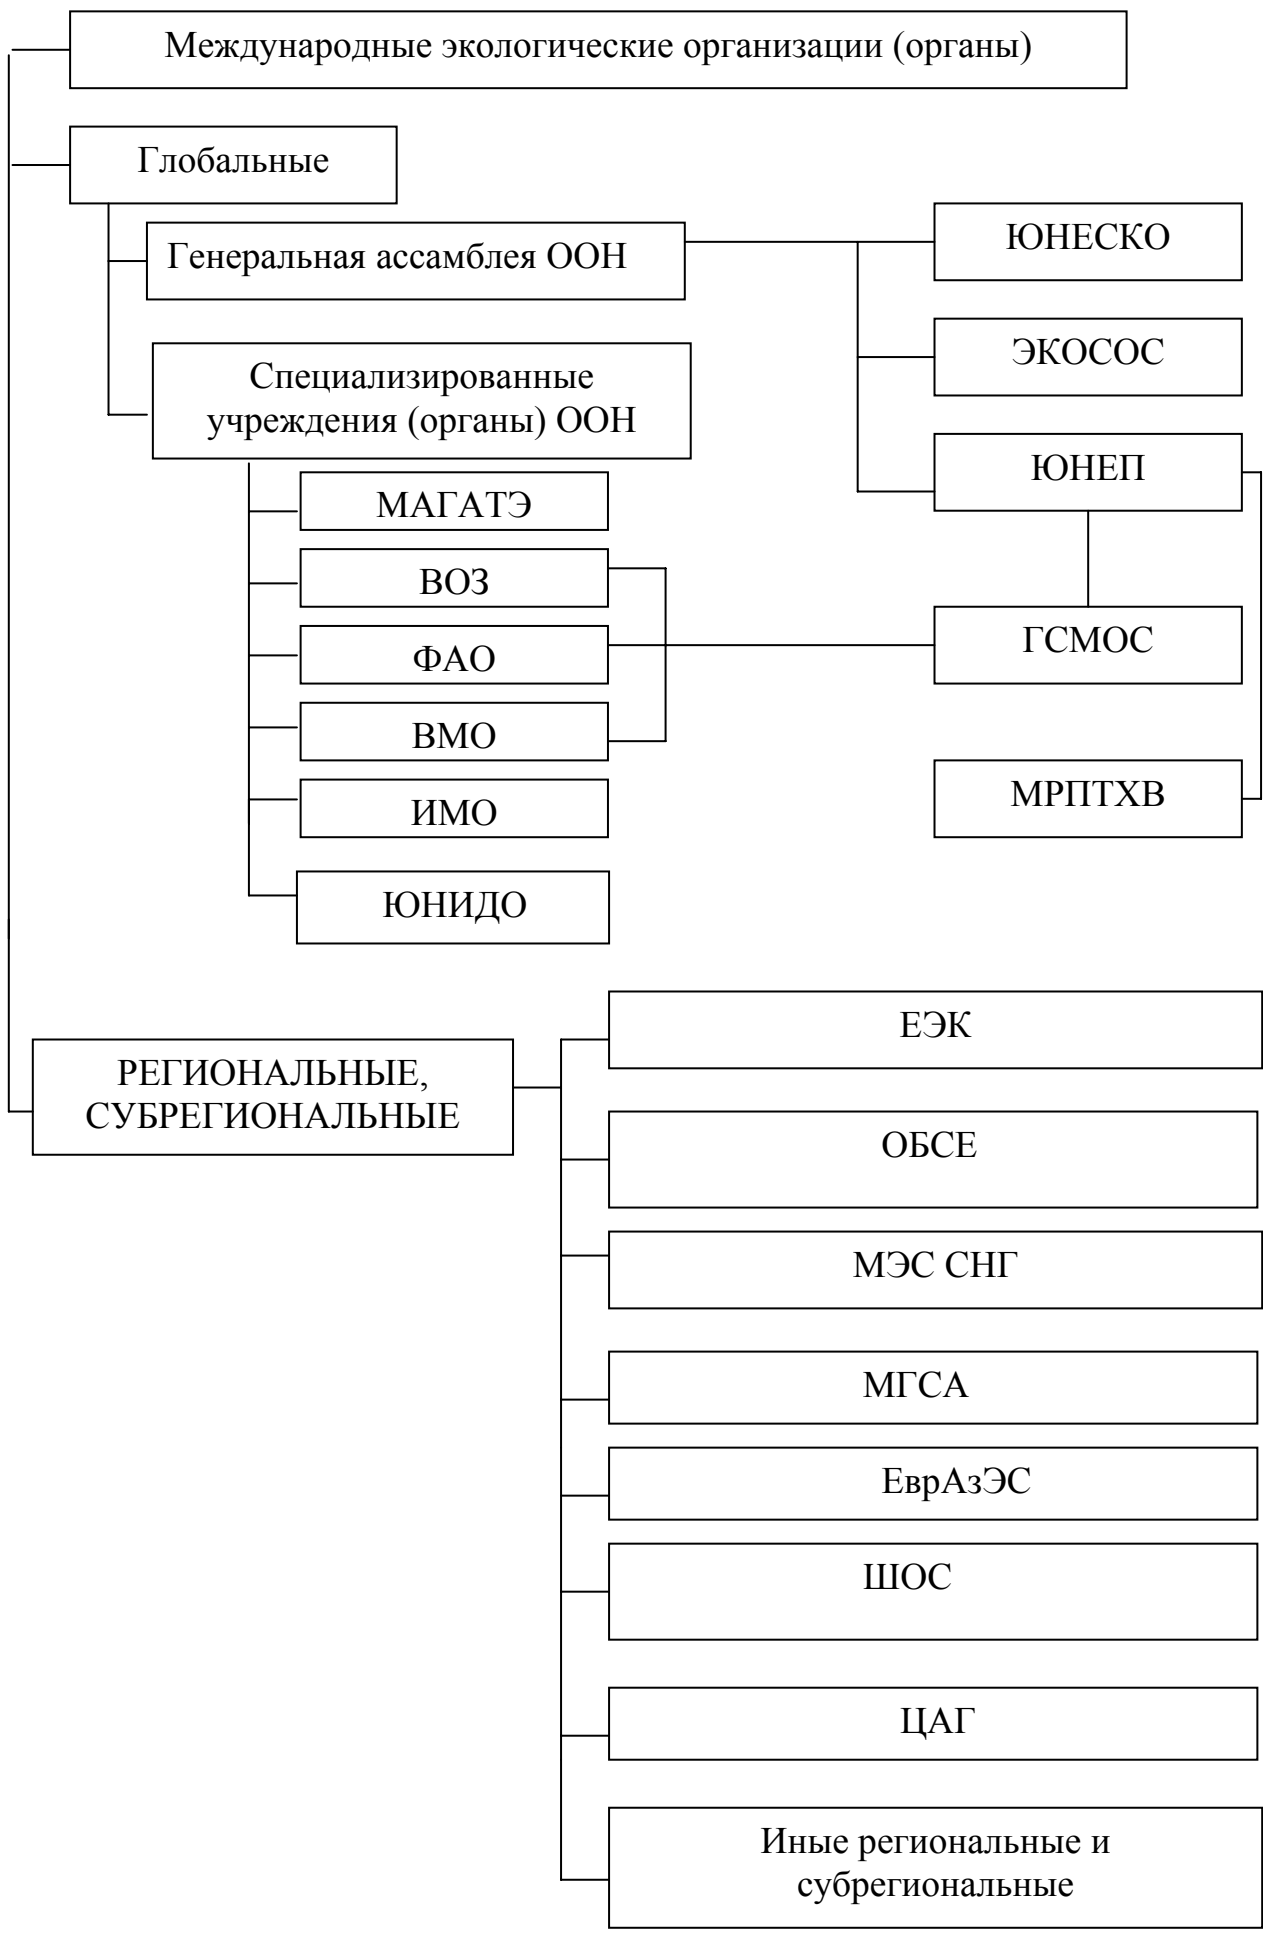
Международные экологические организации (органы)

Глобальные

Генеральная ассамблея ООН

ЮНЕСКО

ЭКОСОС

Специализированные учреждения (органы) ООН

ЮНЕП

МАГАТЭ

ВОЗ

ФАО

ГСМОС

ВМО

МРПТХВ

ИМО

ЮНИДО

РЕГИОНАЛЬНЫЕ, СУБРЕГИОНАЛЬНЫЕ

ЕЭК

ОБСЕ

МЭС СНГ

МГСА

ЕврАзЭС

ШОС

ЦАГ

Иные региональные и субрегиональные